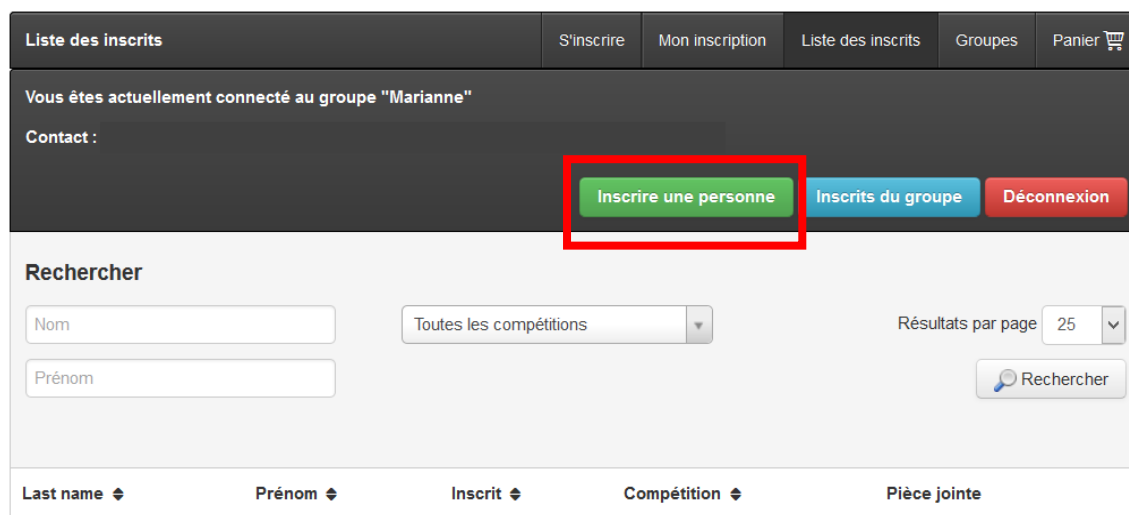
Liste des inscrits

S'inscrire | Mon inscription | Liste des inscrits | Groupes | Panier

Vous êtes actuellement connecté au groupe "Marianne"

Contact :

Inscrire une personne | Inscrits du groupe | Déconnexion

Rechercher

Nom

Toutes les compétitions

Résultats par page 25

Prénom

Rechercher

| Last name | Prénom | Inscrit | Compétition | Pièce jointe |
|---|---|---|---|---|